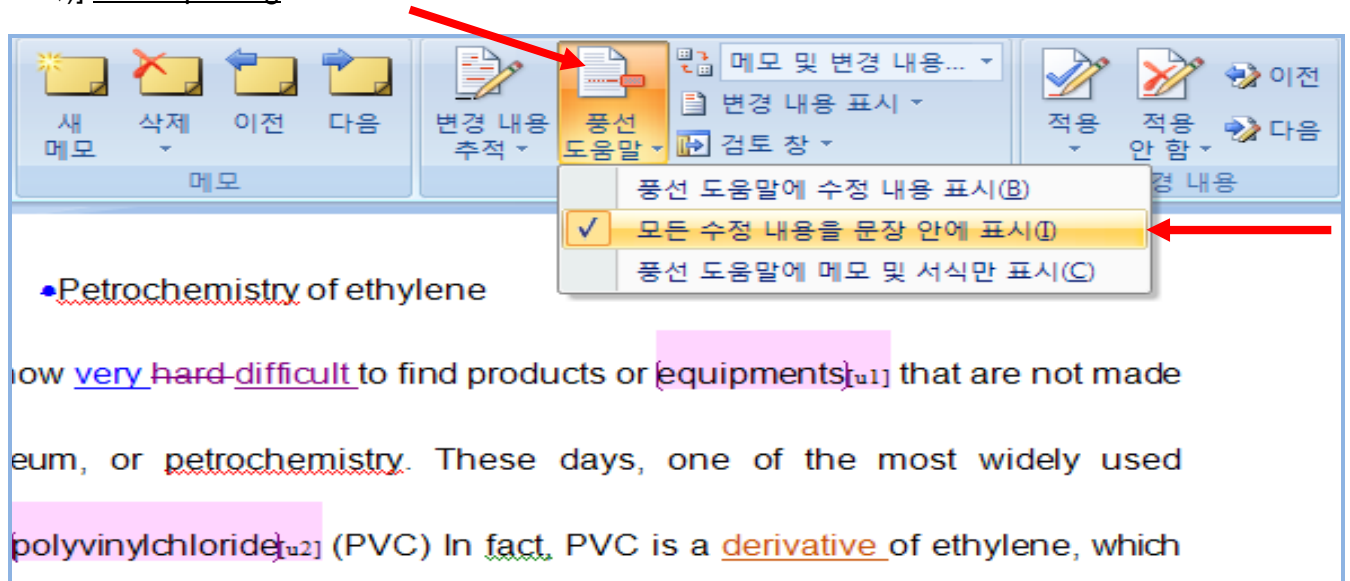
새 메모
삭제
이전
다음
메모
변경 내용 추적
풍선 도움말
메모 및 변경 내용...
변경 내용 표시
검토 창
적용
적용 안 함
이전
다음
경 내용
풍선 도움말에 수정 내용 표시(B)
✓ 모든 수정 내용을 문장 안에 표시(I)
풍선 도움말에 메모 및 서식만 표시(C)

•Petrochemistry of ethylene

now very hard difficult to find products or equipments[u1] that are not made

eum, or petrochemistry. These days, one of the most widely used

polyvinylchloride[u2] (PVC) In fact, PVC is a derivative of ethylene, which